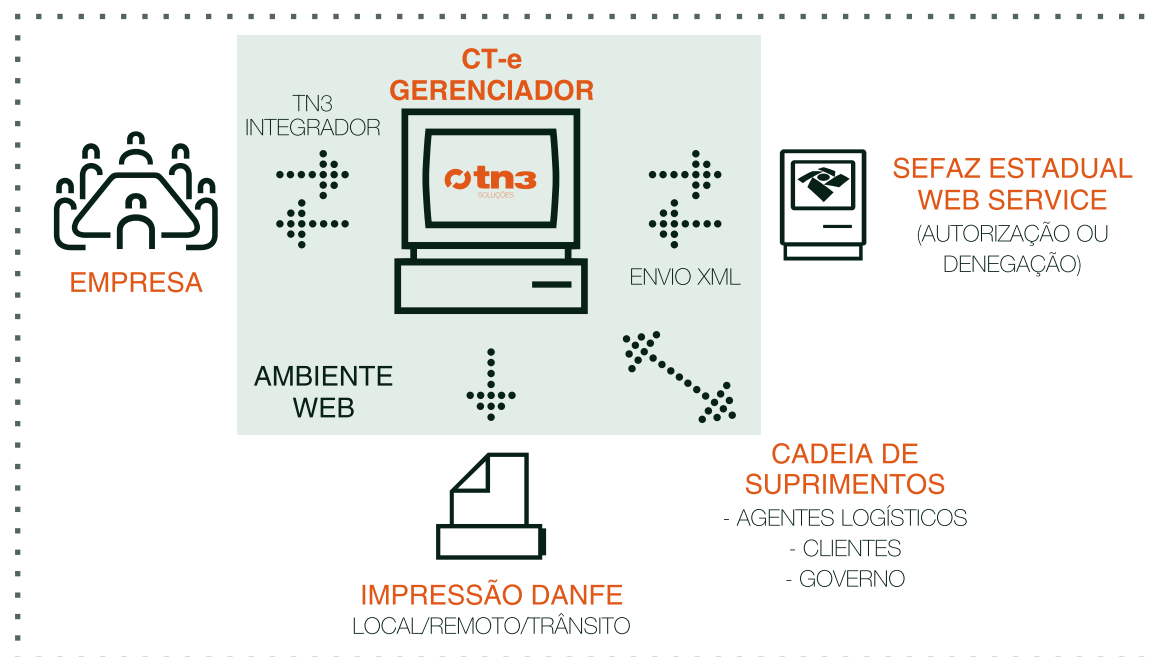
CT-e
GERENCIADOR

TN3
INTEGRADOR

tn3
SOLUÇÕES

EMPRESA

SEFAZ ESTADUAL
WEB SERVICE
(AUTORIZAÇÃO OU
DENEGAÇÃO)

ENVIO XML

AMBIENTE
WEB

CADEIA DE
SUPRIMENTOS
- AGENTES LOGÍSTICOS
- CLIENTES
- GOVERNO

IMPRESSÃO DANFE
LOCAL/REMOTO/TRÂNSITO